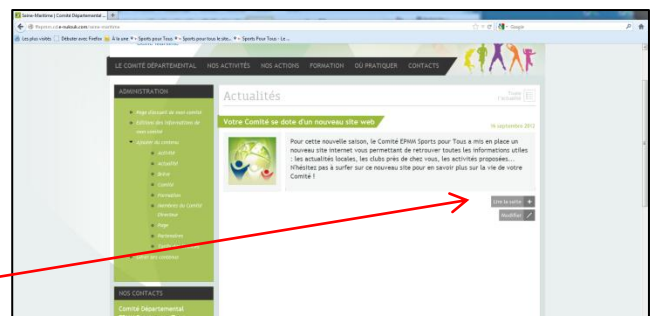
Seine-Maritime | Comité Départemental ... +

Les plus visités Débuter avec Firefox À la une Sports pour Tous Sports pour tous le site... Sports Pour Tous - Le ...

LE COMITÉ DÉPARTEMENTAL NOS ACTIVITÉS NOS ACTIONS FORMATION OÙ PRATIQUER CONTACTS

ADMINISTRATION

Page d'accueil de votre comité
Éditer les informations de votre comité
Gérer les contenus
Activité
Actualité
Action
Comité
Formation
Membre du Comité Directeur
Page
Partenaire
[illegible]
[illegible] les contenus

Actualités

Votre Comité se dote d'un nouveau site web

16 septembre 2013

Pour cette nouvelle saison, le Comité EPMM Sports pour Tous a mis en place un nouveau site internet vous permettant de retrouver toutes les informations utiles : les actualités locales, les clubs près de chez vous, les activités proposées... N'hésitez pas à surfer sur ce nouveau site pour en savoir plus sur la vie de votre Comité !

Lire la suite +

Modifier

NOS CONTACTS

Comité Départemental